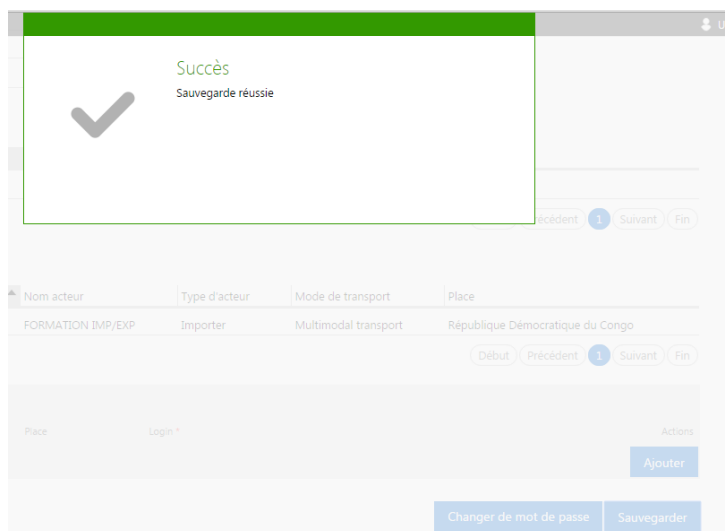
Succès
Sauvegarde réussie

Précédent 1 Suivant Fin

| Nom acteur | Type d'acteur | Mode de transport | Place |
|---|---|---|---|
| FORMATION IMP/EXP | Importer | Multimodal transport | République Démocratique du Congo |

Début Précédent 1 Suivant Fin

Place Login * Actions

Ajouter

Changer de mot de passe Sauvegarder